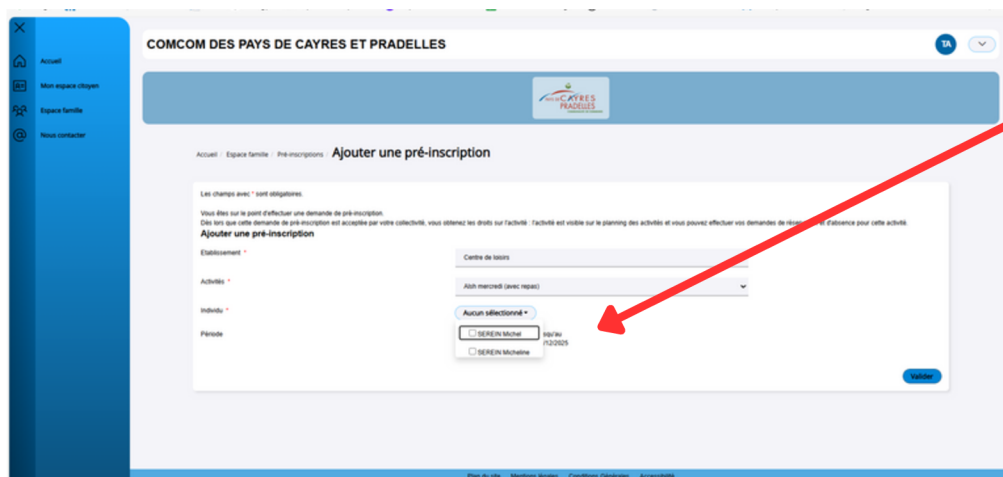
Accueil
Mon espace citoyen
Espace famille
Nous contacter

COMCOM DES PAYS DE CAYRES ET PRADELLES

TA

PAYS DE CAYRES PRADELLES

Accueil / Espace famille / Pré-inscriptions / Ajouter une pré-inscription

Les champs avec * sont obligatoires.

Vous êtes sur le point d'effectuer une demande de pré-inscription.
Dès lors que cette demande de pré-inscription est acceptée par votre collectivité, vous obtenez les droits sur l'activité : l'activité est visible sur le planning des activités et vous pouvez effectuer vos demandes de rés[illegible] et d'absence pour cette activité.

Ajouter une pré-inscription

Etablissement *
Centre de loisirs

Activités *
Alsh mercredi (avec repas)

Individu *
Aucun sélectionné

SEREIN Michel
SEREIN Micheline

Période
squ'au
/12/2025

Valider

Plan du site   Mentions légales   Conditions Générales   Accessibilité